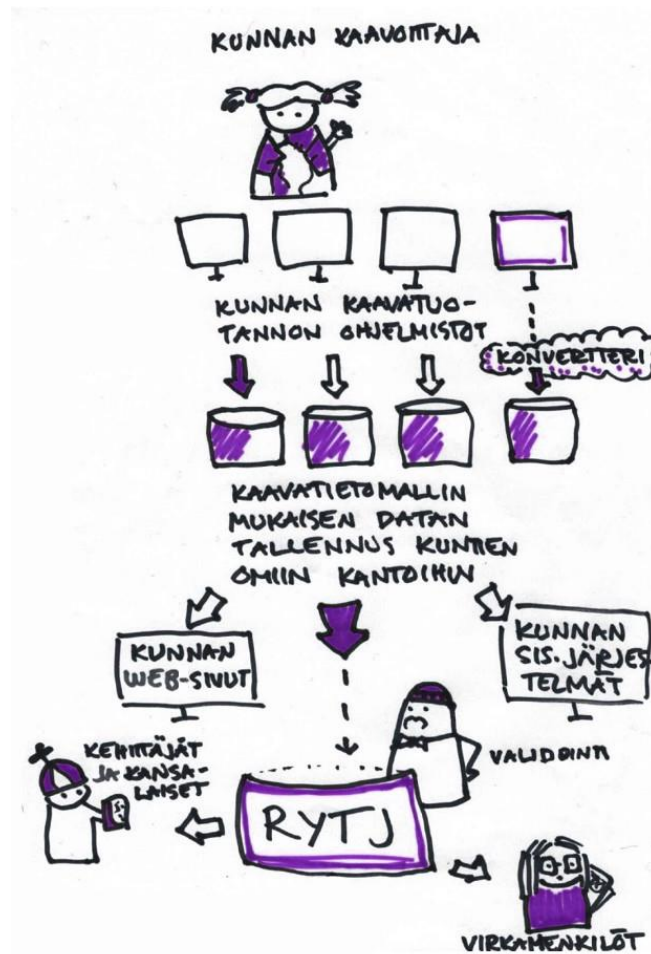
KUNNAN KAAVOITTAJA

KUNNAN KAAVATUOTANNON OHJELMISTOT

KONVERTTERI

KAAVATIETOMALLIN MUKAISEN DATAN TALLENNUS KUNTIEN OMIIN KANTOIHIN

KUNNAN WEB-SIVUT

KUNNAN SIS. JÄRJESTELMÄT

VALIDOINTI

KEHITTÄJÄT JA KANSALAISET

RYTJ

VIRKAMENKILÖT